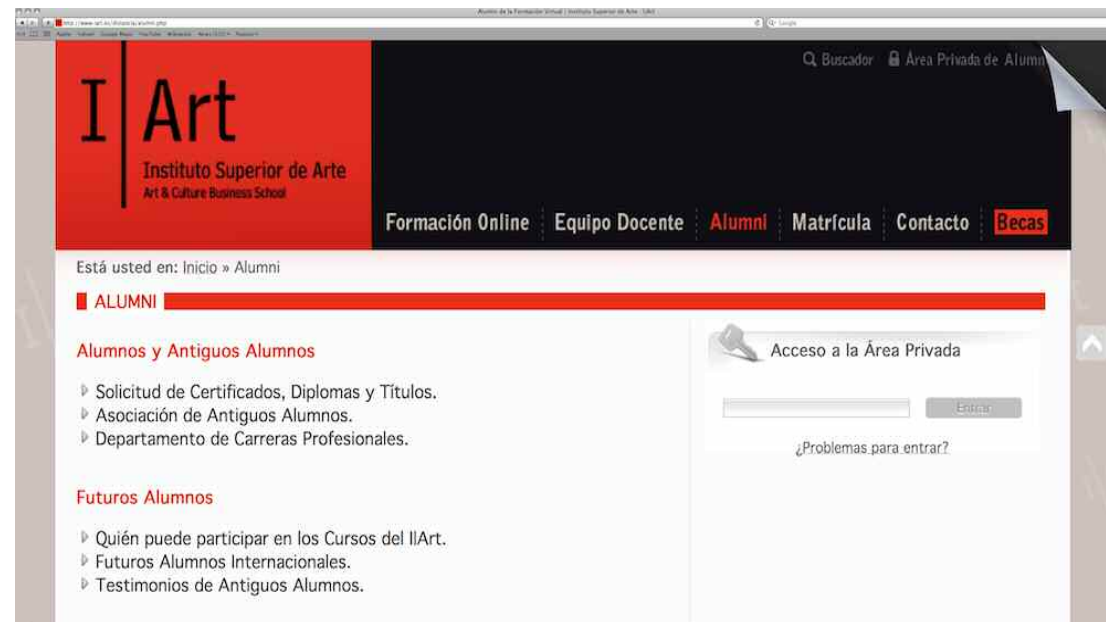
Alumni de la Formación Virtual | Instituto Superior de Arte - IIArt

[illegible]

Q Buscador    Área Privada de Alumn

I | Art
Instituto Superior de Arte
Art & Culture Business School

Formación Online    Equipo Docente    Alumni    Matrícula    Contacto    Becas

Está usted en: Inicio » Alumni

ALUMNI

Alumnos y Antiguos Alumnos

Solicitud de Certificados, Diplomas y Títulos.
Asociación de Antiguos Alumnos.
Departamento de Carreras Profesionales.

Futuros Alumnos

Quién puede participar en los Cursos del IIArt.
Futuros Alumnos Internacionales.
Testimonios de Antiguos Alumnos.

Acceso a la Área Privada

Entrar

¿Problemas para entrar?